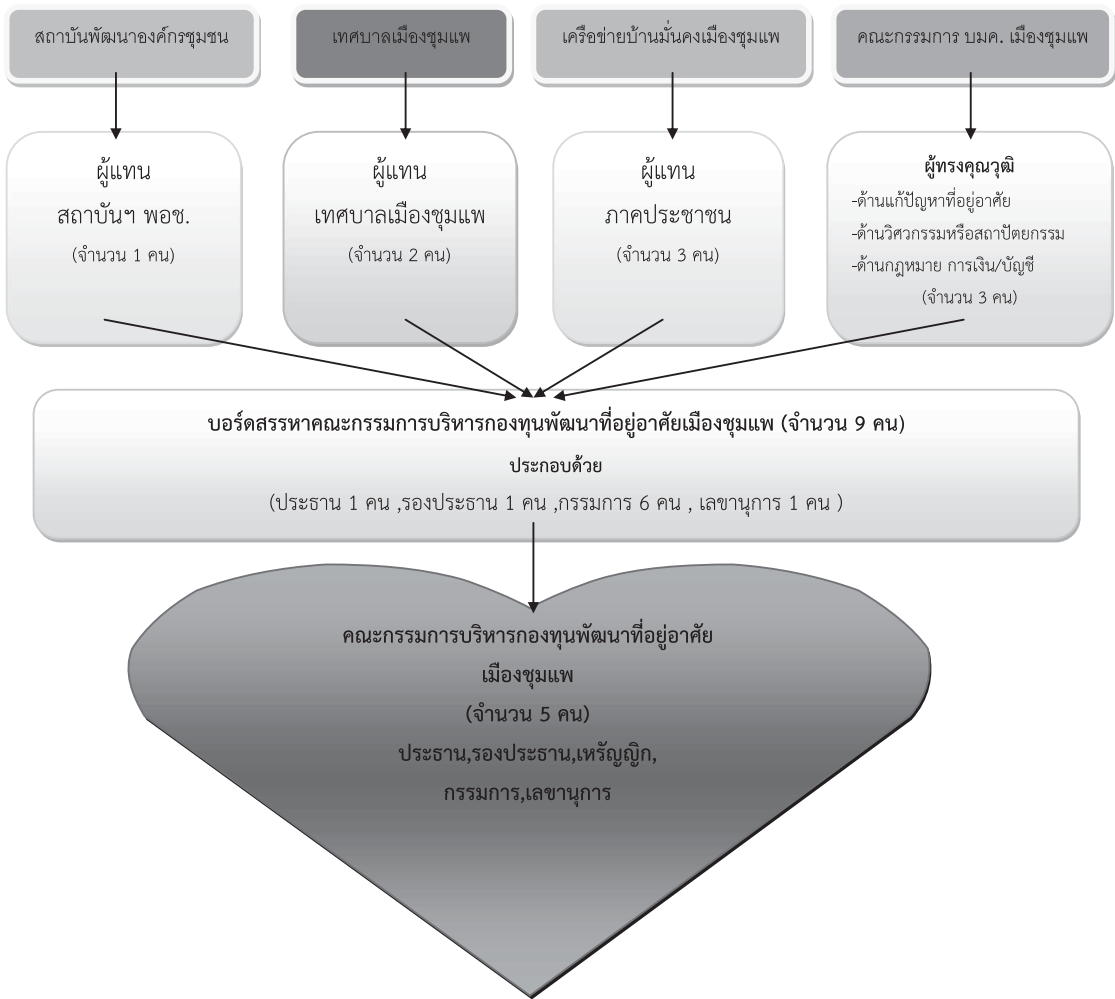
สถาบันพัฒนาองค์กรชุมชน

เทศบาลเมืองชุมแพ

เครือข่ายบ้านมั่นคงเมืองชุมแพ

คณะกรรมการ บมค. เมืองชุมแพ

ผู้แทน
สถาบันฯ พอช.
(จำนวน 1 คน)

ผู้แทน
เทศบาลเมืองชุมแพ
(จำนวน 2 คน)

ผู้แทน
ภาคประชาชน
(จำนวน 3 คน)

ผู้ทรงคุณวุฒิ
-ด้านแก้ปัญหาที่อยู่อาศัย
-ด้านวิศวกรรมหรือสถาปัตยกรรม
-ด้านกฎหมาย การเงิน/บัญชี
(จำนวน 3 คน)

บอร์ดสรรหาคณะกรรมการบริหารกองทุนพัฒนาที่อยู่อาศัยเมืองชุมแพ (จำนวน 9 คน)
ประกอบด้วย
(ประธาน 1 คน ,รองประธาน 1 คน ,กรรมการ 6 คน , เลขานุการ 1 คน )

คณะกรรมการบริหารกองทุนพัฒนาที่อยู่อาศัย
เมืองชุมแพ
(จำนวน 5 คน)
ประธาน,รองประธาน,เหรัญญิก,
กรรมการ,เลขานุการ